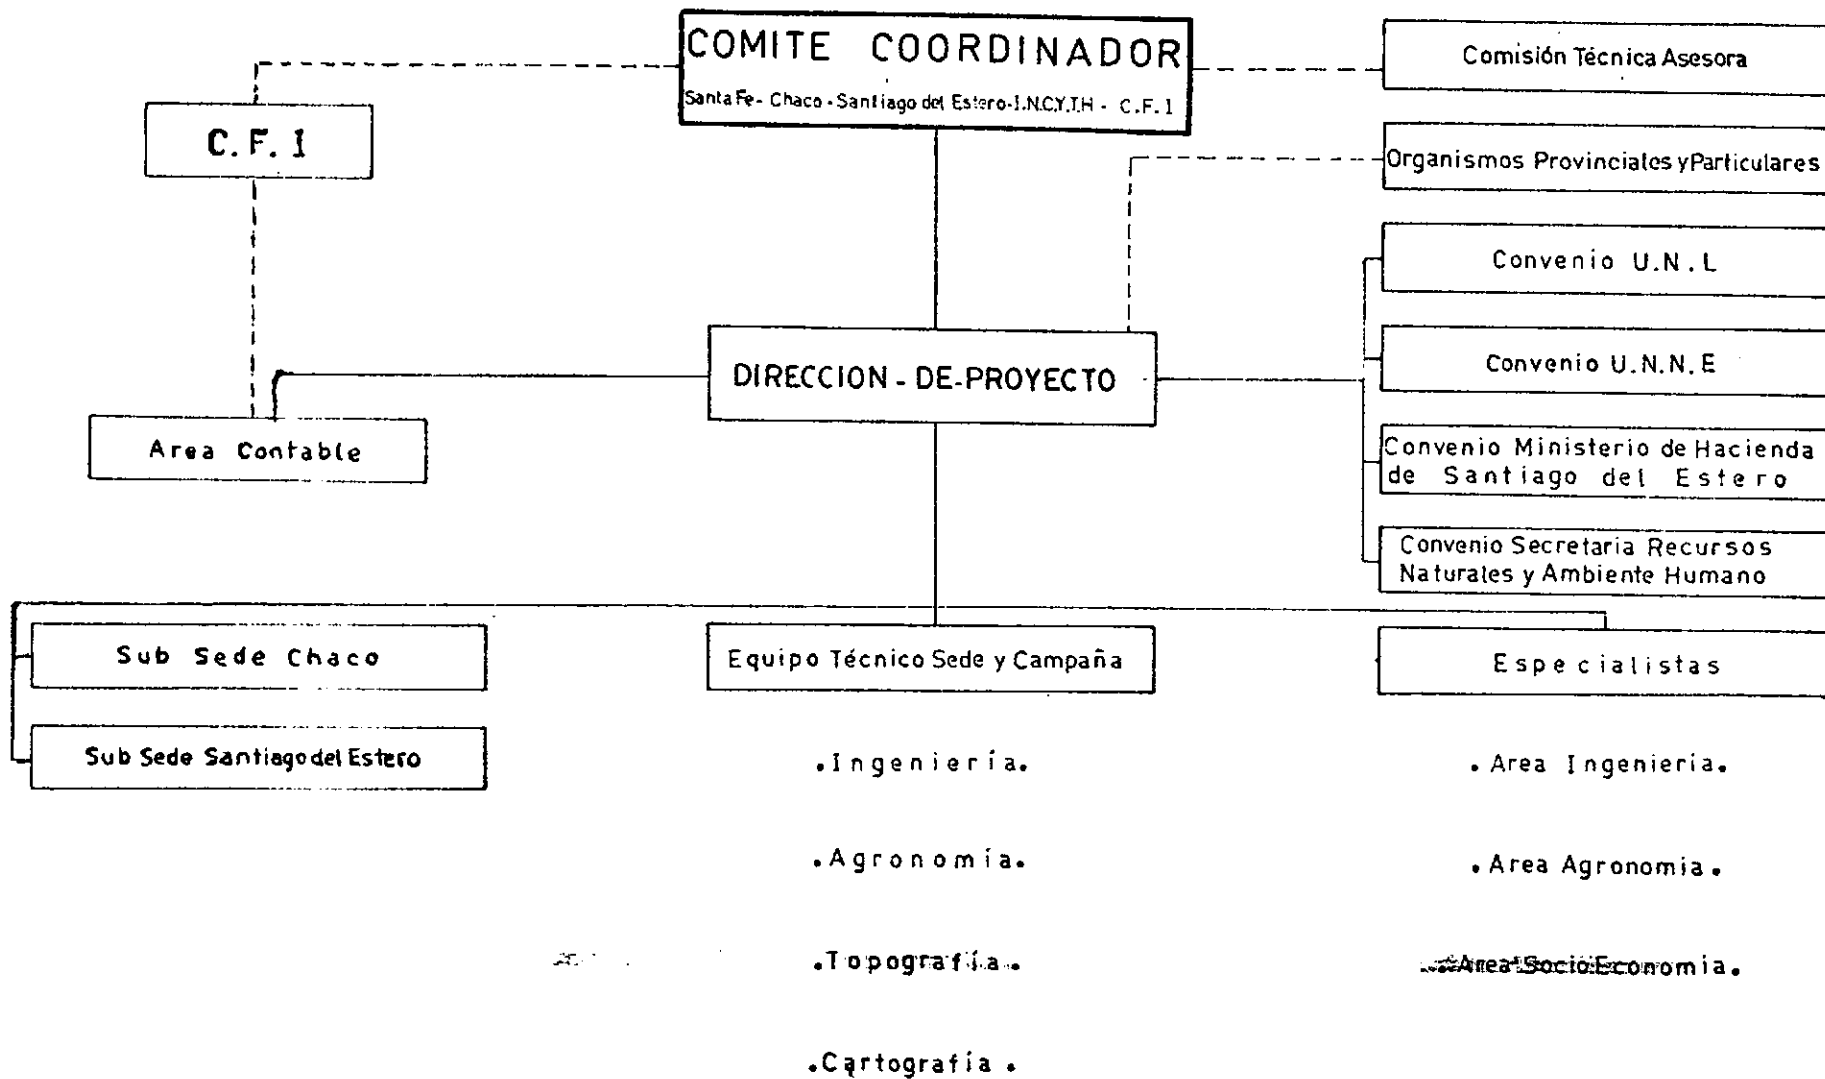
COMITE COORDINADOR
Santa Fe - Chaco - Santiago del Estero - I.N.C.Y.T.H - C.F.I

Comisión Técnica Asesora

C.F.I

Organismos Provinciales y Particulares

Convenio U.N.L

DIRECCION - DE - PROYECTO

Convenio U.N.N.E

Area Contable

Convenio Ministerio de Hacienda de Santiago del Estero

Convenio Secretaria Recursos Naturales y Ambiente Humano

Sub Sede Chaco

Equipo Técnico Sede y Campaña

Especialistas

Sub Sede Santiago del Estero

.Ingeniería.

.Area Ingeniería.

.Agronomía.

.Area Agronomia.

.Topografía.

.Area Socio Economia.

.Cartografía.